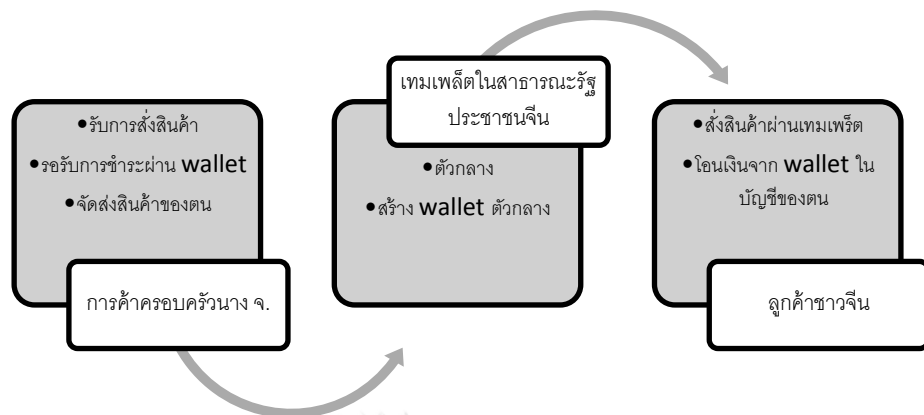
•รับการสั่งสินค้า
•รอรับการชำระผ่าน wallet
•จัดส่งสินค้าของตน

การค้าครอบครัวนาง จ.

เทมเพล็ตในสาธารณะรัฐประชาชนจีน

•ตัวกลาง
•สร้าง wallet ตัวกลาง

•สั่งสินค้าผ่านเทมเพร็ต
•โอนเงินจาก wallet ในบัญชีของตน

ลูกค้าชาวจีน